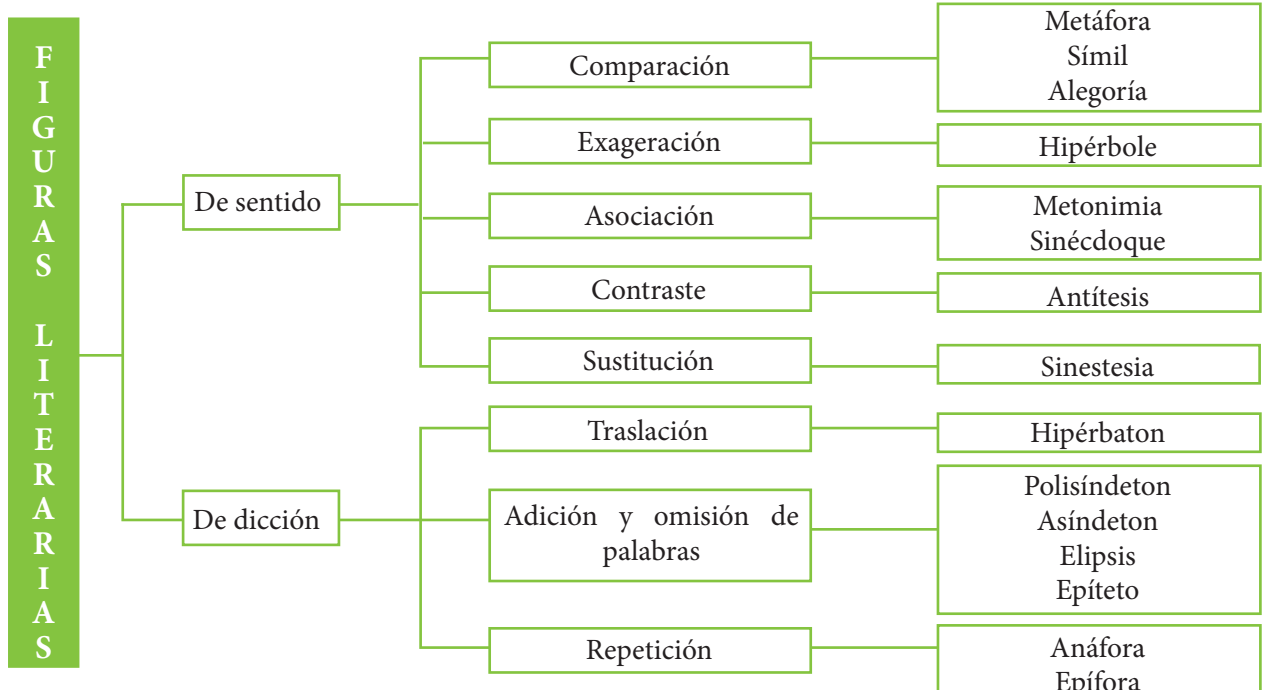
FIGURAS LITERARIAS

De sentido

Comparación
Metáfora
Símil
Alegoría

Exageración
Hipérbole

Asociación
Metonimia
Sinécdoque

Contraste
Antítesis

Sustitución
Sinestesia

De dicción

Traslación
Hipérbaton

Adición y omisión de palabras
Polisíndeton
Asíndeton
Elipsis
Epíteto

Repetición
Anáfora
Epífora